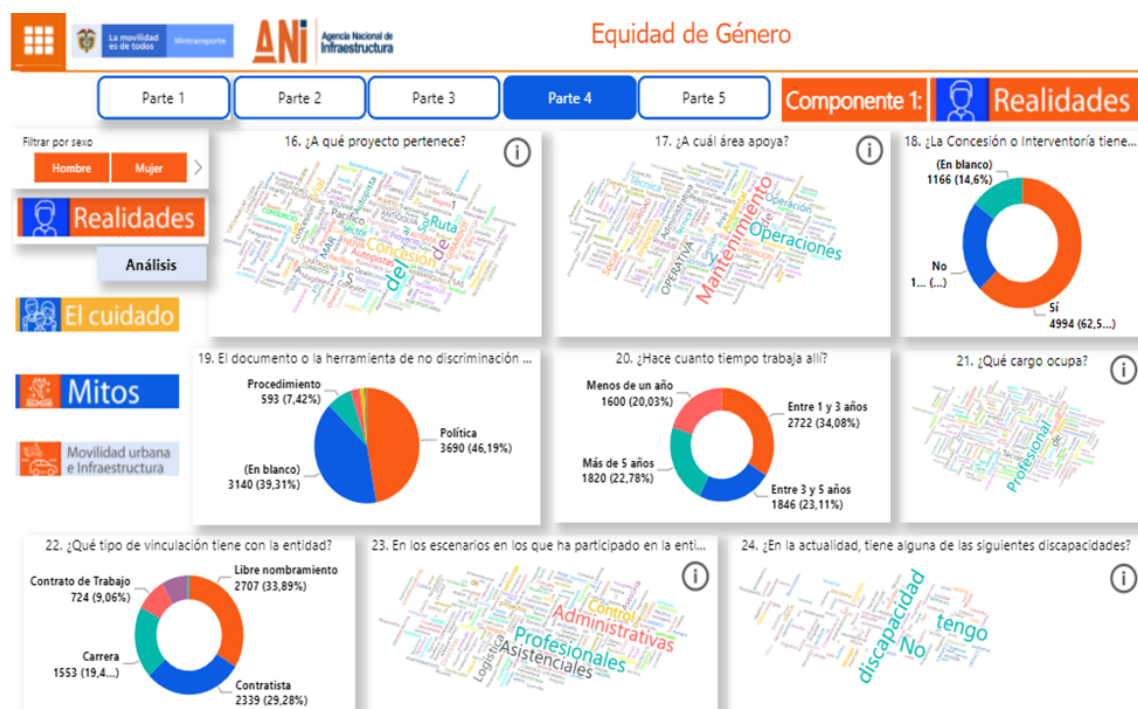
La movilidad es de todos Mintransporte

ANi Agencia Nacional de Infraestructura

Equidad de Género

Parte 1 Parte 2 Parte 3 Parte 4 Parte 5

Componente 1: Realidades

Filtrar por sexo

Hombre Mujer

Realidades

Análisis

El cuidado

Mitos

Movilidad urbana e Infraestructura

16. ¿A qué proyecto pertenece?

Concesión del Ruta Vial Pacífico Autopistas sector

17. ¿A cuál área apoya?

Mantenimiento Operaciones Operación Técnica Administrativa OPERATIVA

18. ¿La Concesión o Interventoría tiene...

(En blanco) 1166 (14,6%)

No 1... (...)

Sí 4994 (62,5...)

19. El documento o la herramienta de no discriminación ...

Procedimiento 593 (7,42%)

Política 3690 (46,19%)

(En blanco) 3140 (39,31%)

20. ¿Hace cuanto tiempo trabaja allí?

Menos de un año 1600 (20,03%)

Entre 1 y 3 años 2722 (34,08%)

Más de 5 años 1820 (22,78%)

Entre 3 y 5 años 1846 (23,11%)

21. ¿Qué cargo ocupa?

Profesional

22. ¿Qué tipo de vinculación tiene con la entidad?

Contrato de Trabajo 724 (9,06%)

Libre nombramiento 2707 (33,89%)

Carrera 1553 (19,4...)

Contratista 2339 (29,28%)

23. En los escenarios en los que ha participado en la enti...

Control Administrativas Profesionales Asistenciales Logística

24. ¿En la actualidad, tiene alguna de las siguientes discapacidades?

discapacidad tengo No